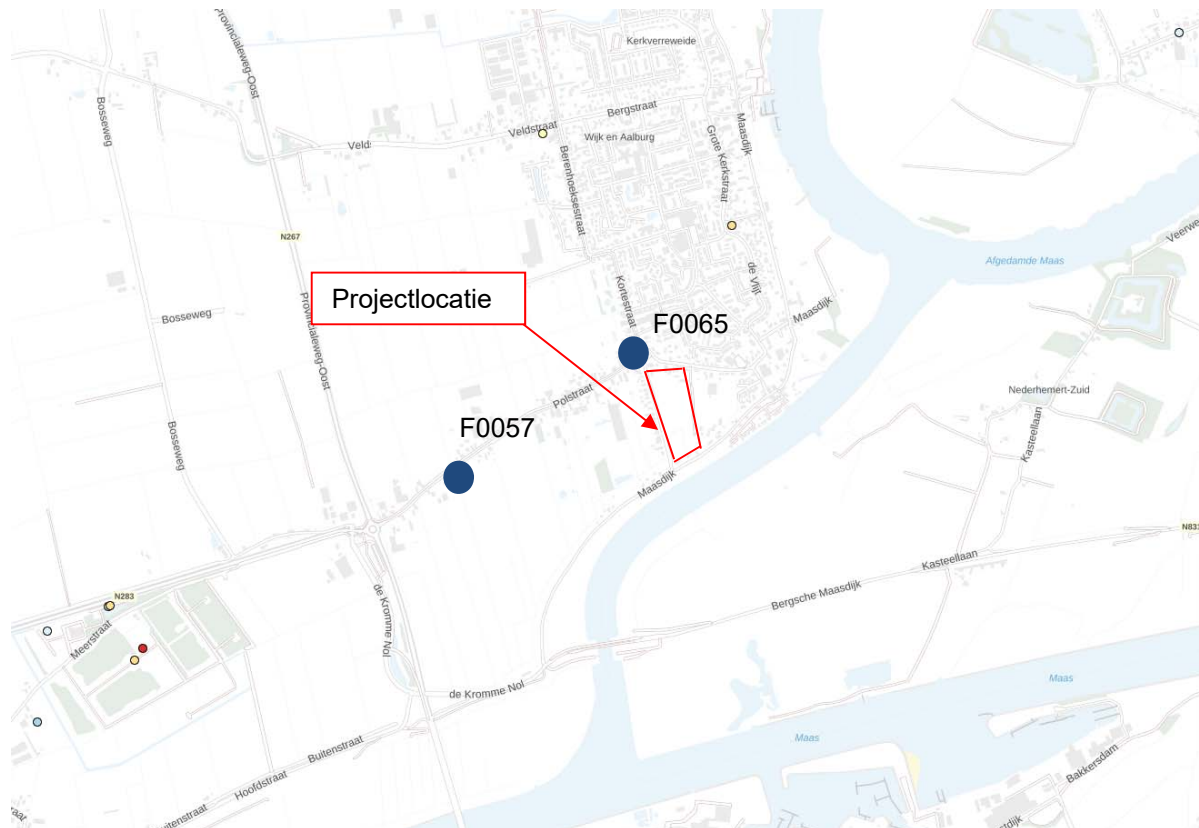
Kerkverreweide

Provincialeweg-Oost

Bergstraat

Veldstraat

Wijk en Aalburg

Veld

Bosseweg

Berenhoeksestraat

Grote Kerkstraat

Maasdijk

N267

Veerweg

Afgedamde Maas

de Vlijt

Projectlocatie

Kortestraat

F0065

Maasdijk

Bosseweg

Provincialeweg-Oost

Polstraat

Nederhemert-Zuid

F0057

Kasteellaan

Bosseweg

Maasdijk

N83

N283

Kasteellaan

Bergsche Maasdijk

Meerstraat

de Kromme Nol

de Kromme Nol

Maas

Maas

Buitenstraat

Hoofdstraat

itenstraat

Bakkersdam

dijk